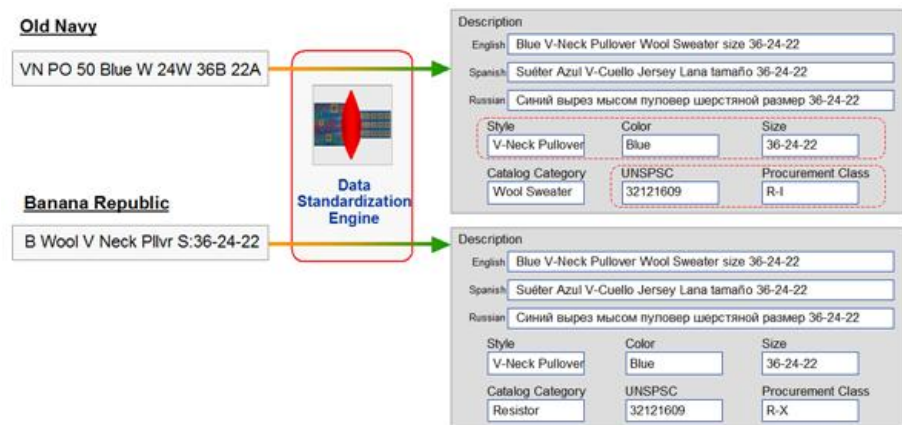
Old Navy

VN PO 50 Blue W 24W 36B 22A

Data Standardization Engine

Banana Republic

B Wool V Neck Pllvr S:36-24-22

Description

English Blue V-Neck Pullover Wool Sweater size 36-24-22

Spanish Suéter Azul V-Cuello Jersey Lana tamaño 36-24-22

Russian Синий вырез мысом пуловер шерстяной размер 36-24-22

| Style | Color | Size |
|---|---|---|
| V-Neck Pullover | Blue | 36-24-22 |

| Catalog Category | UNSPSC | Procurement Class |
|---|---|---|
| Wool Sweater | 32121609 | R-I |

Description

English Blue V-Neck Pullover Wool Sweater size 36-24-22

Spanish Suéter Azul V-Cuello Jersey Lana tamaño 36-24-22

Russian Синий вырез мысом пуловер шерстяной размер 36-24-22

| Style | Color | Size |
|---|---|---|
| V-Neck Pullover | Blue | 36-24-22 |

| Catalog Category | UNSPSC | Procurement Class |
|---|---|---|
| Resistor | 32121609 | R-X |